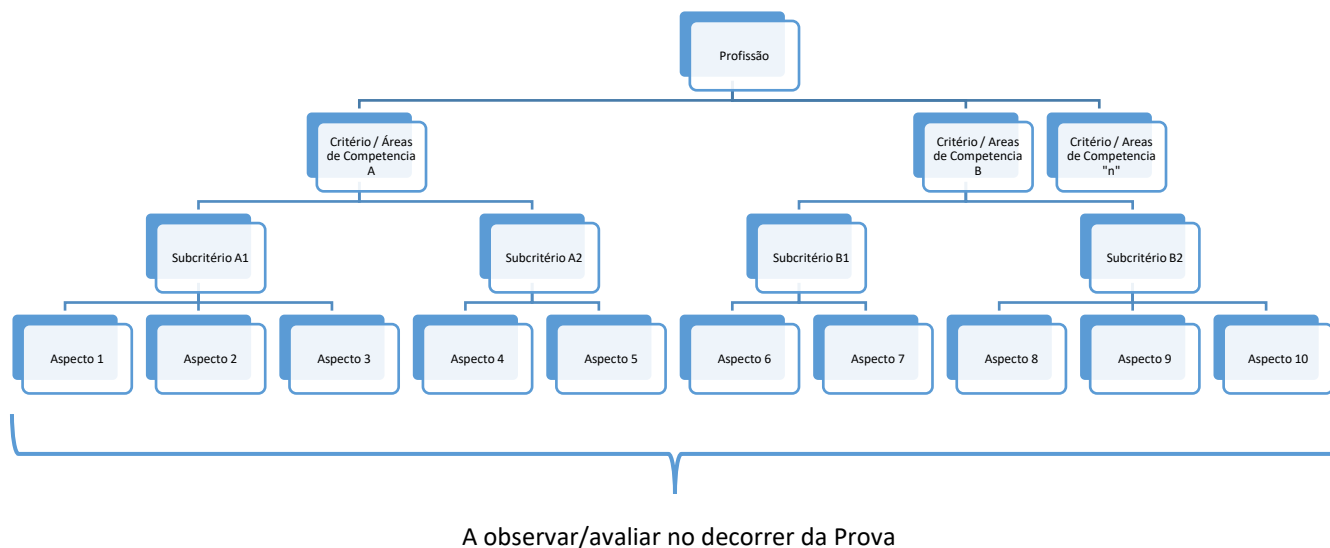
Profissão

Critério / Áreas de Competencia A

Critério / Areas de Competencia B

Critério / Areas de Competencia "n"

Subcritério A1

Subcritério A2

Subcritério B1

Subcritério B2

Aspecto 1

Aspecto 2

Aspecto 3

Aspecto 4

Aspecto 5

Aspecto 6

Aspecto 7

Aspecto 8

Aspecto 9

Aspecto 10

A observar/avaliar no decorrer da Prova